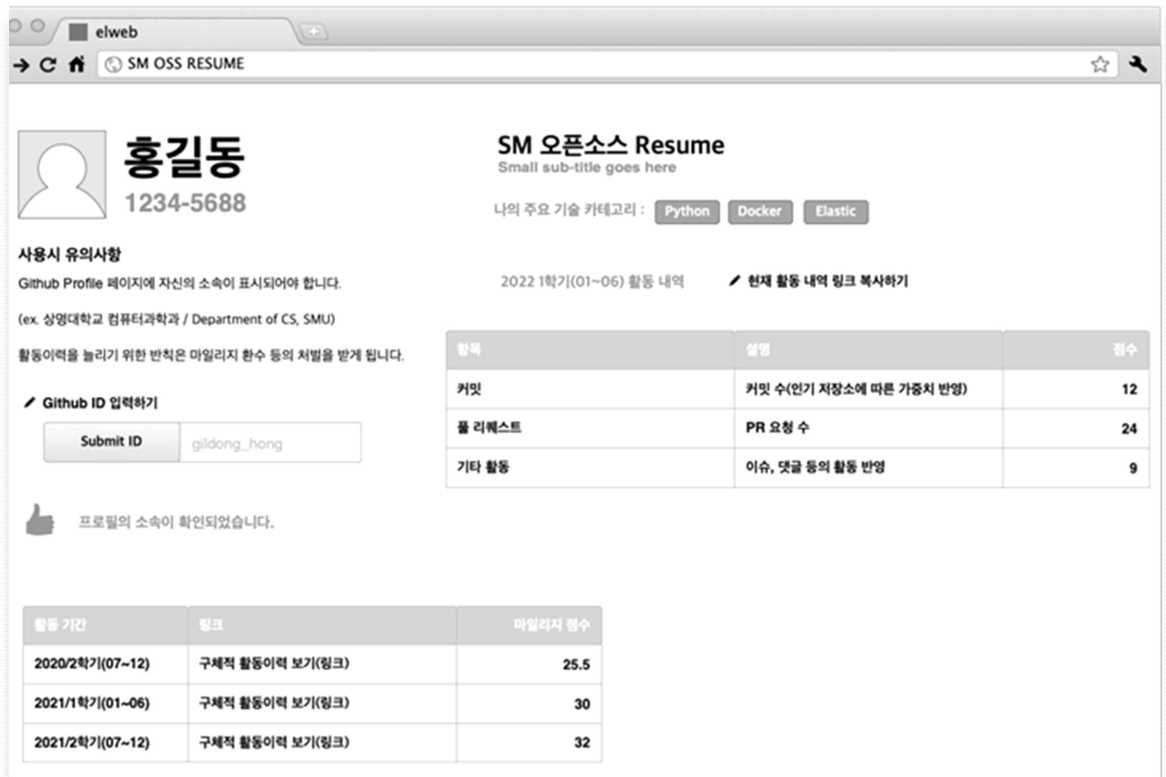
elweb

SM OSS RESUME

홍길동
1234-5688

SM 오픈소스 Resume
Small sub-title goes here

나의 주요 기술 카테고리 : Python Docker Elastic

사용시 유의사항

Github Profile 페이지에 자신의 소속이 표시되어야 합니다.

(ex. 상명대학교 컴퓨터과학과 / Department of CS, SMU)

활동이력을 늘리기 위한 반칙은 마일리지 환수 등의 처벌을 받게 됩니다.

2022 1학기(01~06) 활동 내역

현재 활동 내역 링크 복사하기

| 항목 | 설명 | 점수 |
|---|---|---|
| 커밋 | 커밋 수(인기 저장소에 따른 가중치 반영) | 12 |
| 풀 리퀘스트 | PR 요청 수 | 24 |
| 기타 활동 | 이슈, 댓글 등의 활동 반영 | 9 |

Github ID 입력하기

Submit ID gildong_hong

프로필의 소속이 확인되었습니다.

| 활동 기간 | 링크 | 마일리지 점수 |
|---|---|---|
| 2020/2학기(07~12) | 구체적 활동이력 보기(링크) | 25.5 |
| 2021/1학기(01~06) | 구체적 활동이력 보기(링크) | 30 |
| 2021/2학기(07~12) | 구체적 활동이력 보기(링크) | 32 |